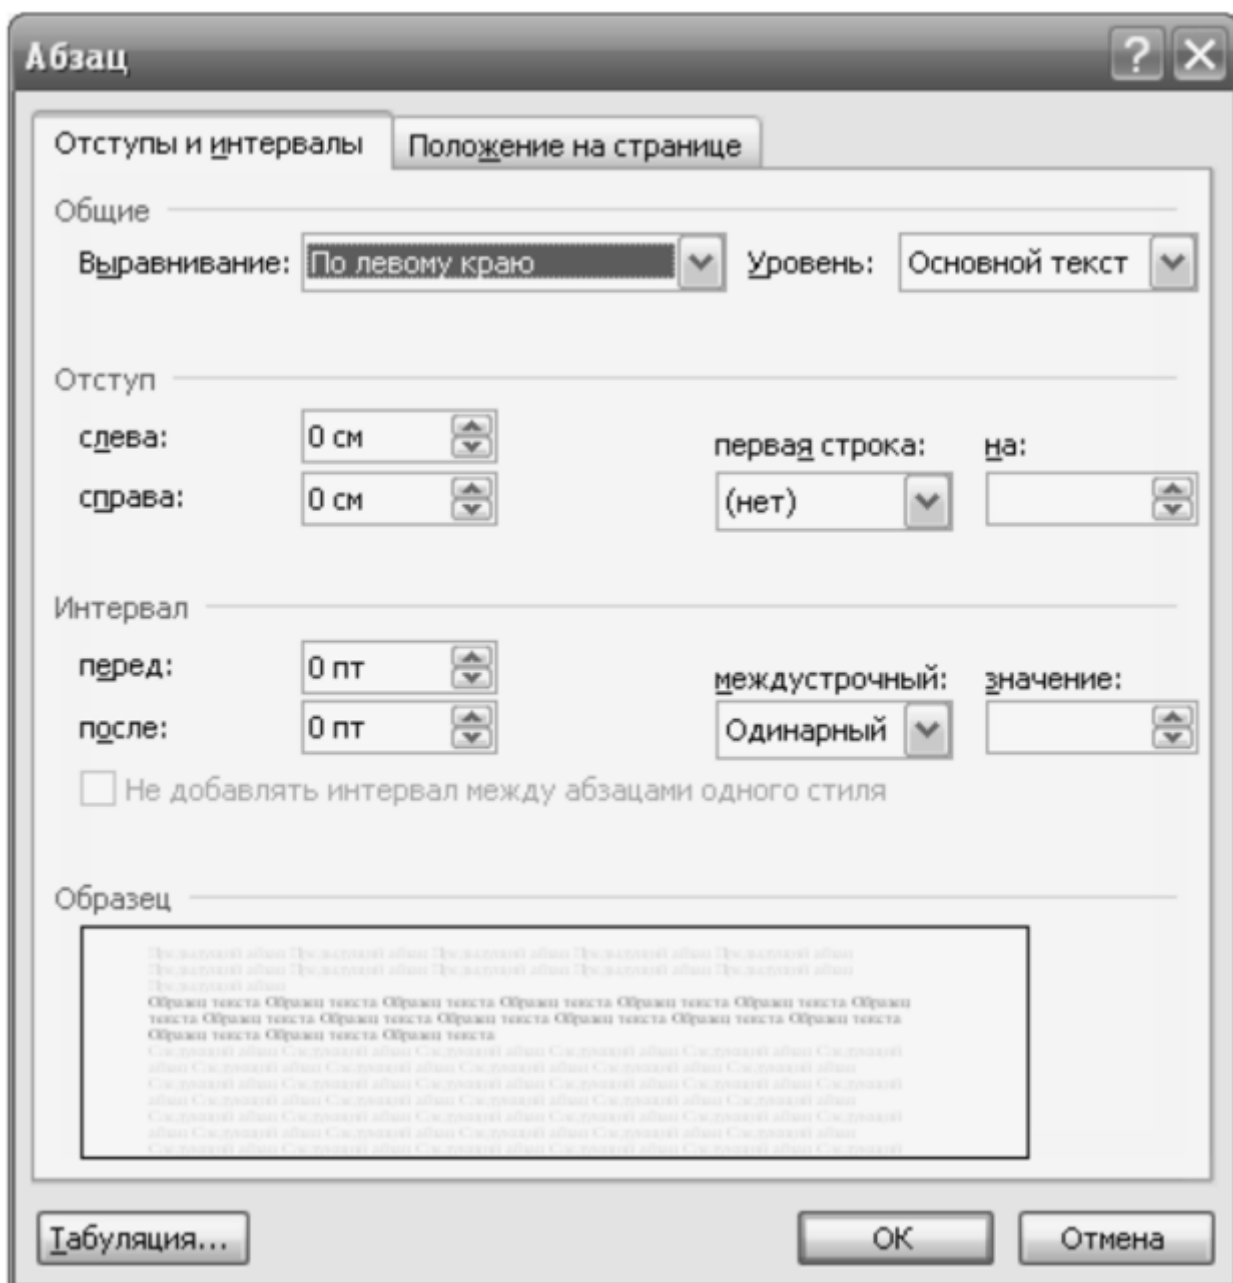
Абзац

Отступы и интервалы | Положение на странице

Общие

Выравнивание: По левому краю

Уровень: Основной текст

Отступ

слева: 0 см

справа: 0 см

первая строка: (нет)

на:

Интервал

перед: 0 пт

после: 0 пт

междустрочный: Одинарный

значение:

Не добавлять интервал между абзацами одного стиля

Образец

Предыдущий абзац Предыдущий абзац Предыдущий абзац Предыдущий абзац Предыдущий абзац Предыдущий абзац Предыдущий абзац Предыдущий абзац Предыдущий абзац Предыдущий абзац Предыдущий абзац
Образец текста Образец текста Образец текста Образец текста Образец текста Образец текста Образец текста Образец текста Образец текста Образец текста Образец текста Образец текста Образец текста Образец текста Образец текста Образец текста
Следующий абзац Следующий абзац Следующий абзац Следующий абзац Следующий абзац Следующий абзац Следующий абзац Следующий абзац Следующий абзац Следующий абзац Следующий абзац Следующий абзац Следующий абзац Следующий абзац Следующий абзац Следующий абзац Следующий абзац Следующий абзац Следующий абзац Следующий абзац Следующий абзац Следующий абзац Следующий абзац Следующий абзац Следующий абзац Следующий абзац Следующий абзац Следующий абзац Следующий абзац Следующий абзац Следующий абзац Следующий абзац Следующий абзац Следующий абзац Следующий абзац

Табуляция... ОК Отмена